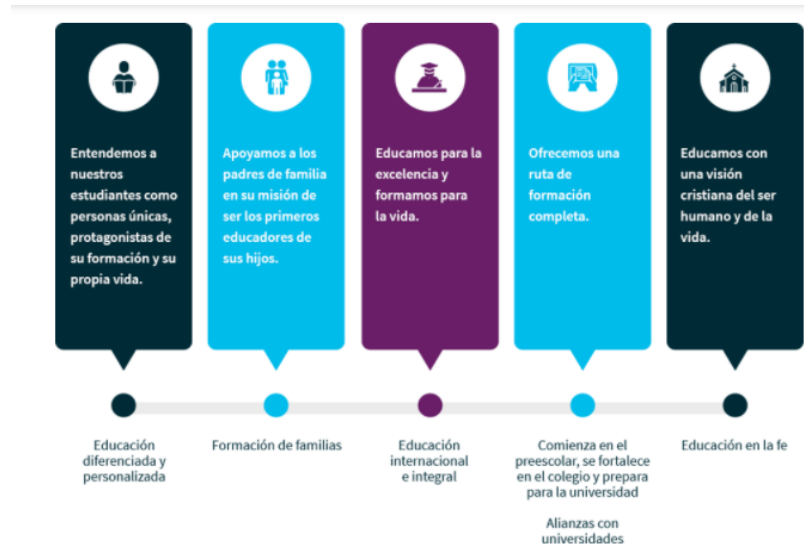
Entendemos a nuestros estudiantes como personas únicas, protagonistas de su formación y su propia vida.

Apoyamos a los padres de familia en su misión de ser los primeros educadores de sus hijos.

Educamos para la excelencia y formamos para la vida.

Ofrecemos una ruta de formación completa.

Educamos con una visión cristiana del ser humano y de la vida.

Educación diferenciada y personalizada

Formación de familias

Educación internacional e integral

Comienza en el preescolar, se fortalece en el colegio y prepara para la universidad

Alianzas con universidades

Educación en la fe